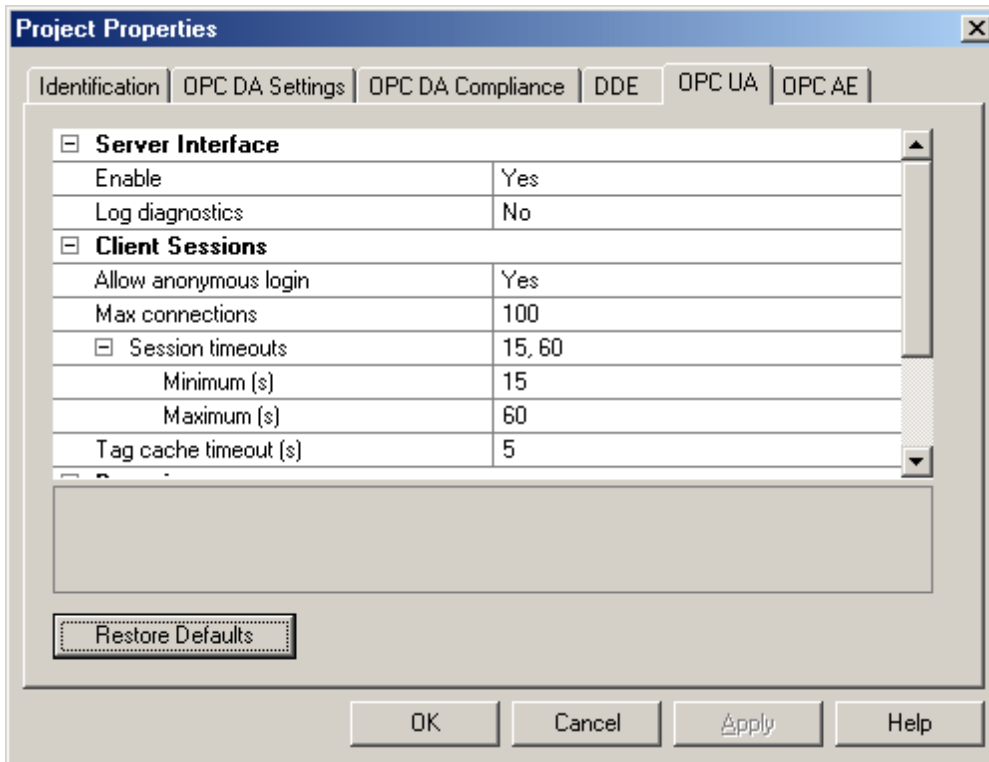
Project Properties

Identification | OPC DA Settings | OPC DA Compliance | DDE | OPC UA | OPC AE

⊟ Server Interface

| | |
|---|---|
| Enable | Yes |
| Log diagnostics | No |

⊟ Client Sessions

| | |
|---|---|
| Allow anonymous login | Yes |
| Max connections | 100 |
| ⊟ Session timeouts | 15, 60 |
| Minimum (s) | 15 |
| Maximum (s) | 60 |
| Tag cache timeout (s) | 5 |

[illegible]

Restore Defaults

OK | Cancel | Apply | Help